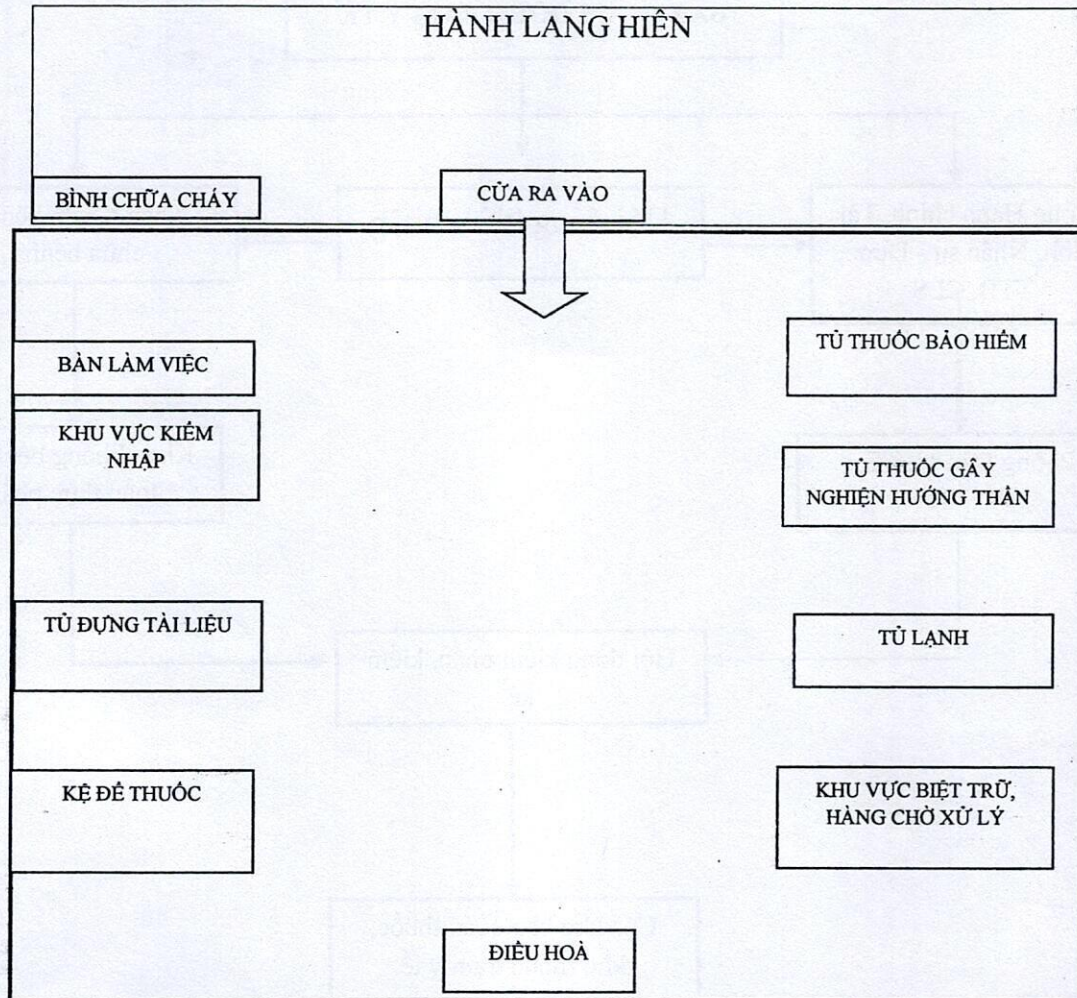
HÀNH LANG HIÊN

BÌNH CHỮA CHÁY

CỬA RA VÀO

BÀN LÀM VIỆC

KHU VỰC KIỂM NHẬP

TỦ ĐỰNG TÀI LIỆU

KỆ ĐỂ THUỐC

TỦ THUỐC BẢO HIỂM

TỦ THUỐC GÂY NGHIỆN HƯỚNG THẦN

TỦ LẠNH

KHU VỰC BIỆT TRỮ, HÀNG CHỜ XỬ LÝ

ĐIỀU HOÀ